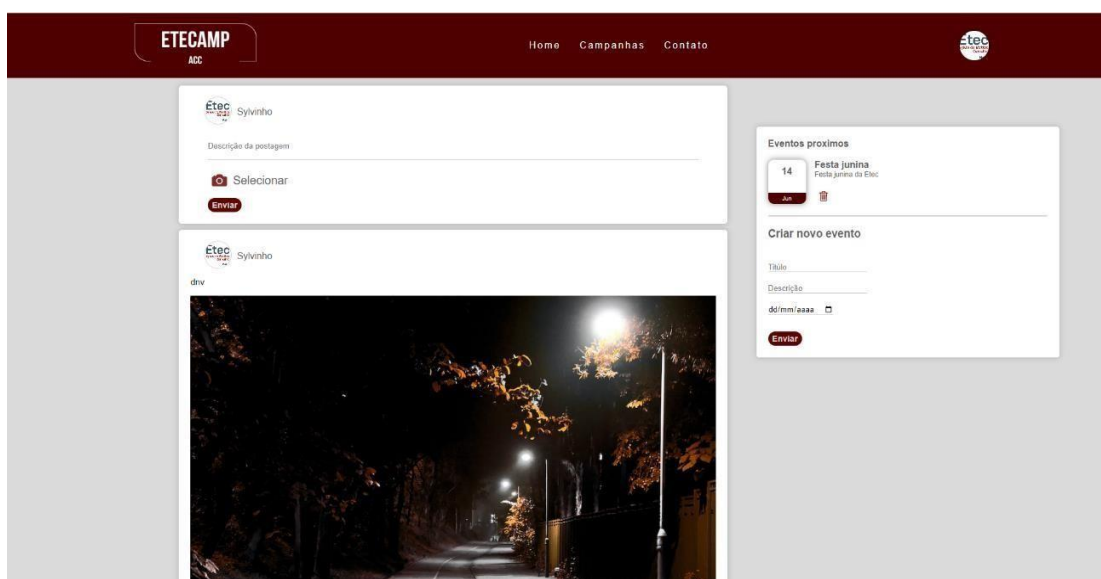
ETECAMP
ACC

Home Campanhas Contato

Etec Sylvinho

Descrição da postagem

Selecionar

Enviar

Etec Sylvinho

dnv

Eventos proximos

14
Jun

Festa junina
Festa junina da Etec

Criar novo evento

Título

Descrição

dd/mm/aaaa

Enviar